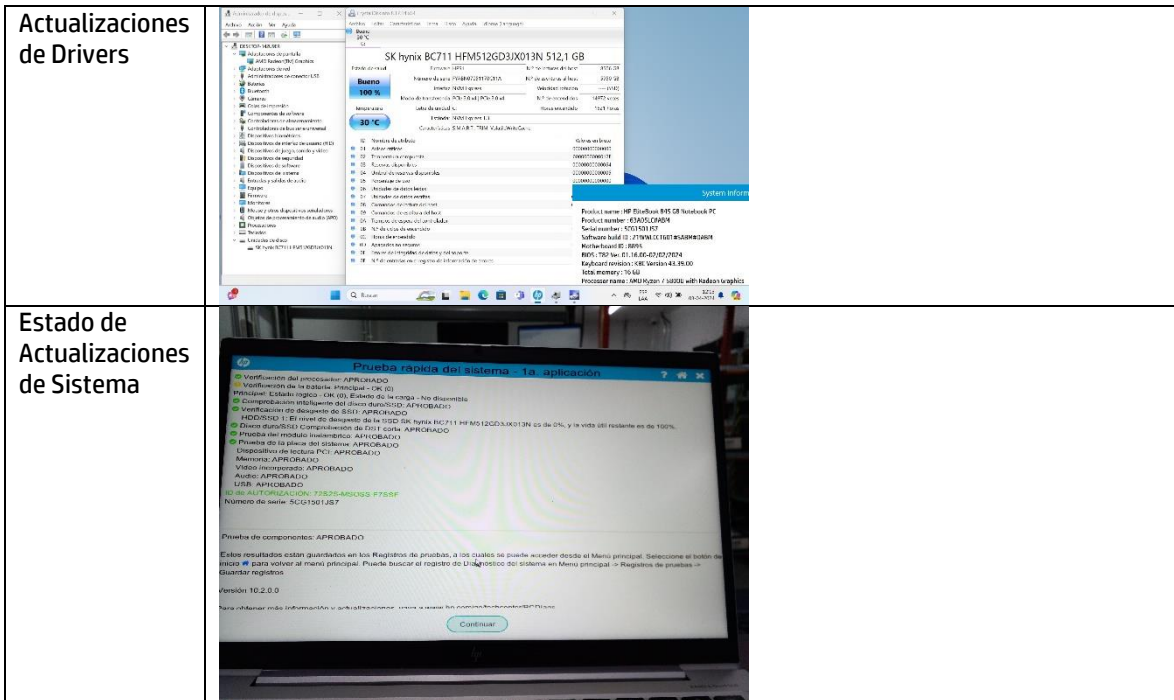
| Actualizaciones de Drivers | Archivo Acción Ver Ayuda
DESKTOP-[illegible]
SK hynix BC711 HFM512GD3JX013N 512,1 GB
Bueno 100 %
Temperatura 30 °C
System Information
Product name : HP EliteBook 845 G8 Notebook PC
Product number : 63A05LC#ABM
Serial number : 5CG1501JS7
BIOS : T82 Ver. 01.18.00 07/02/2024
Keyboard revision : KBC Version 43.39.00
Total memory : 16 GB
Processor name : AMD Ryzen 7 5800U with Radeon Graphics |
|---|---|
| Estado de Actualizaciones de Sistema | Prueba rápida del sistema - 1a. aplicación
Verificación del procesador: APROBADO
Verificación de la batería: Principal - OK (0)
Principal: Estado lógico - OK (0), Estado de la carga - No disponible
Comprobación inteligente del disco duro/SSD: APROBADO
Verificación de desgaste de SSD: APROBADO
HDD/SSD 1: El nivel de desgaste de la SSD SK hynix BC711 HFM512GD3JX013N es de 0%, y la vida útil restante es de 100%.
Disco duro/SSD Comprobación de DST corta: APROBADO
Prueba del módulo inalámbrico: APROBADO
Prueba de la placa del sistema: APROBADO
Dispositivo de lectura PCI: APROBADO
Memoria: APROBADO
Video incorporado: APROBADO
Audio: APROBADO
USB: APROBADO
ID de AUTORIZACIÓN: 72525-M5OGS F7SSF
Número de serie: 5CG1501JS7
Prueba de componentes: APROBADO
Estos resultados están guardados en los Registros de pruebas, a los cuales se puede acceder desde el Menú principal. Seleccione el botón de inicio para volver al menú principal. Puede buscar el registro de Diagnóstico del sistema en Menú principal -> Registros de pruebas -> Guardar registros
Versión 10.2.0.0
Para obtener más información y actualizaciones, visite www.hp.com/go/techcenter/PCDiags
Continuar |